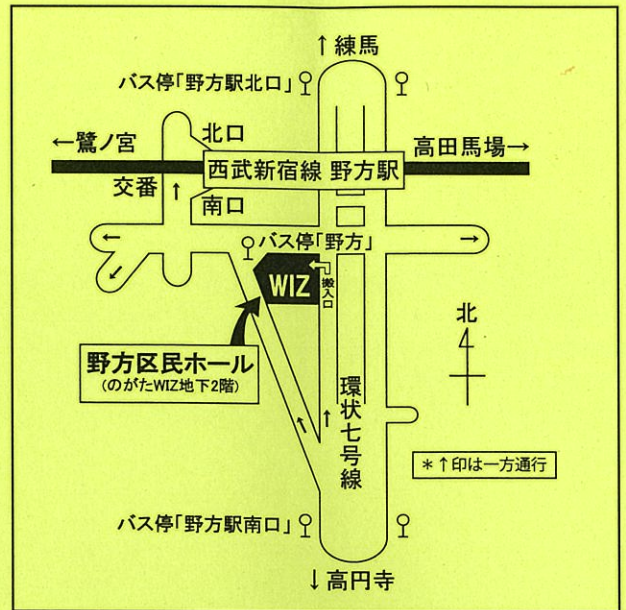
↑練馬

バス停「野方駅北口」

←鷺ノ宮

北口

高田馬場→

西武新宿線 野方駅

交番

南口

バス停「野方」

WIZ

搬入口

北

野方区民ホール
(のがたWIZ地下2階)

環状七号線

＊↑印は一方通行

バス停「野方駅南口」

↓高円寺